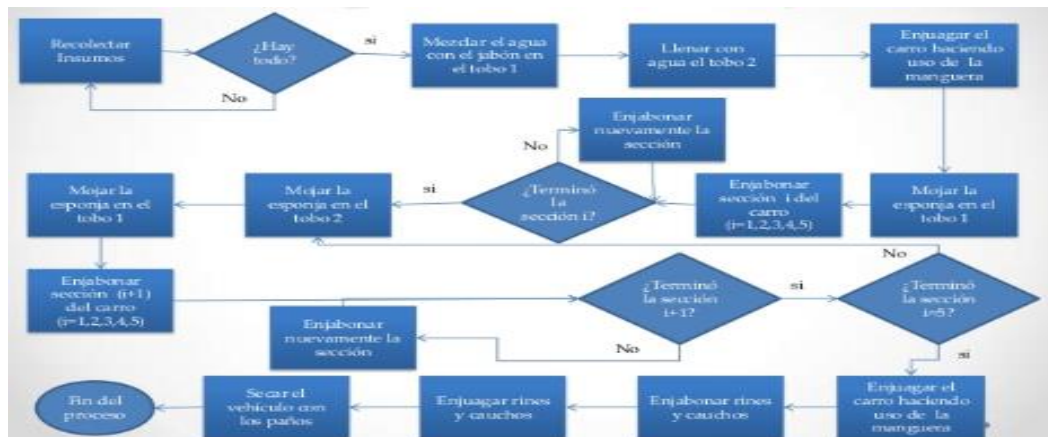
Recolectar Insumos

¿Hay todo?

si

No

Mezclar el agua con el jabón en el tobo 1

Llenar con agua el tobo 2

Enjuagar el carro haciendo uso de la manguera

Enjabonar nuevamente la sección

No

Mojar la esponja en el tobo 1

Mojar la esponja en el tobo 2

si

¿Terminó la sección i?

Enjabonar sección i del carro (i=1,2,3,4,5)

Mojar la esponja en el tobo 1

No

Enjabonar sección (i+1) del carro (i=1,2,3,4,5)

¿Terminó la sección i+1?

si

¿Terminó la sección i=5?

Enjabonar nuevamente la sección

No

si

Fin del proceso

Secar el vehículo con los paños

Enjuagar rines y cauchos

Enjabonar rines y cauchos

Enjuagar el carro haciendo uso de la manguera